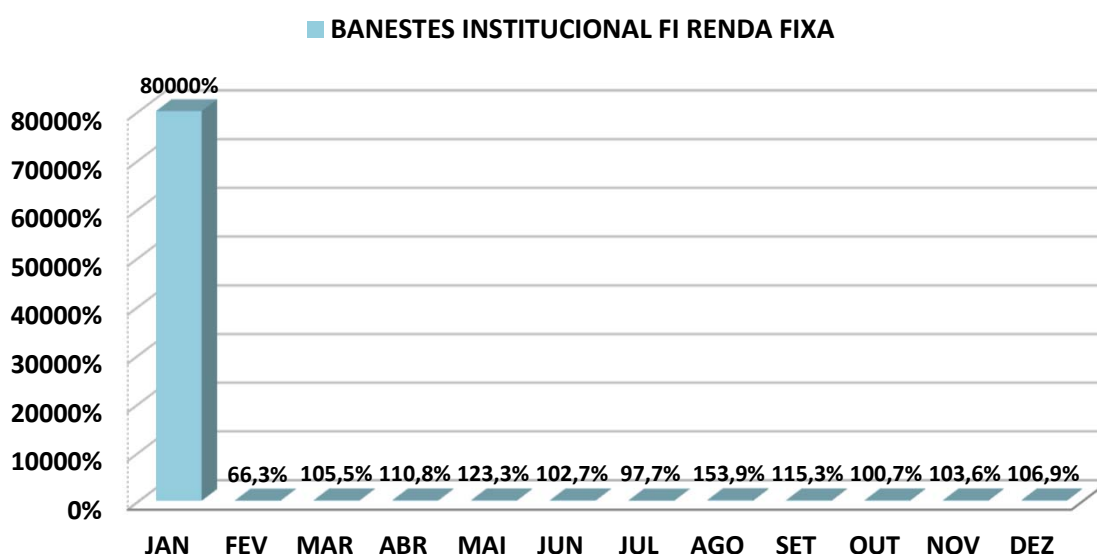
BANESTES INSTITUCIONAL FI RENDA FIXA

80000%

80000%
70000%
60000%
50000%
40000%
30000%
20000%
10000%
0%

66,3% 105,5% 110,8% 123,3% 102,7% 97,7% 153,9% 115,3% 100,7% 103,6% 106,9%

JAN FEV MAR ABR MAI JUN JUL AGO SET OUT NOV DEZ